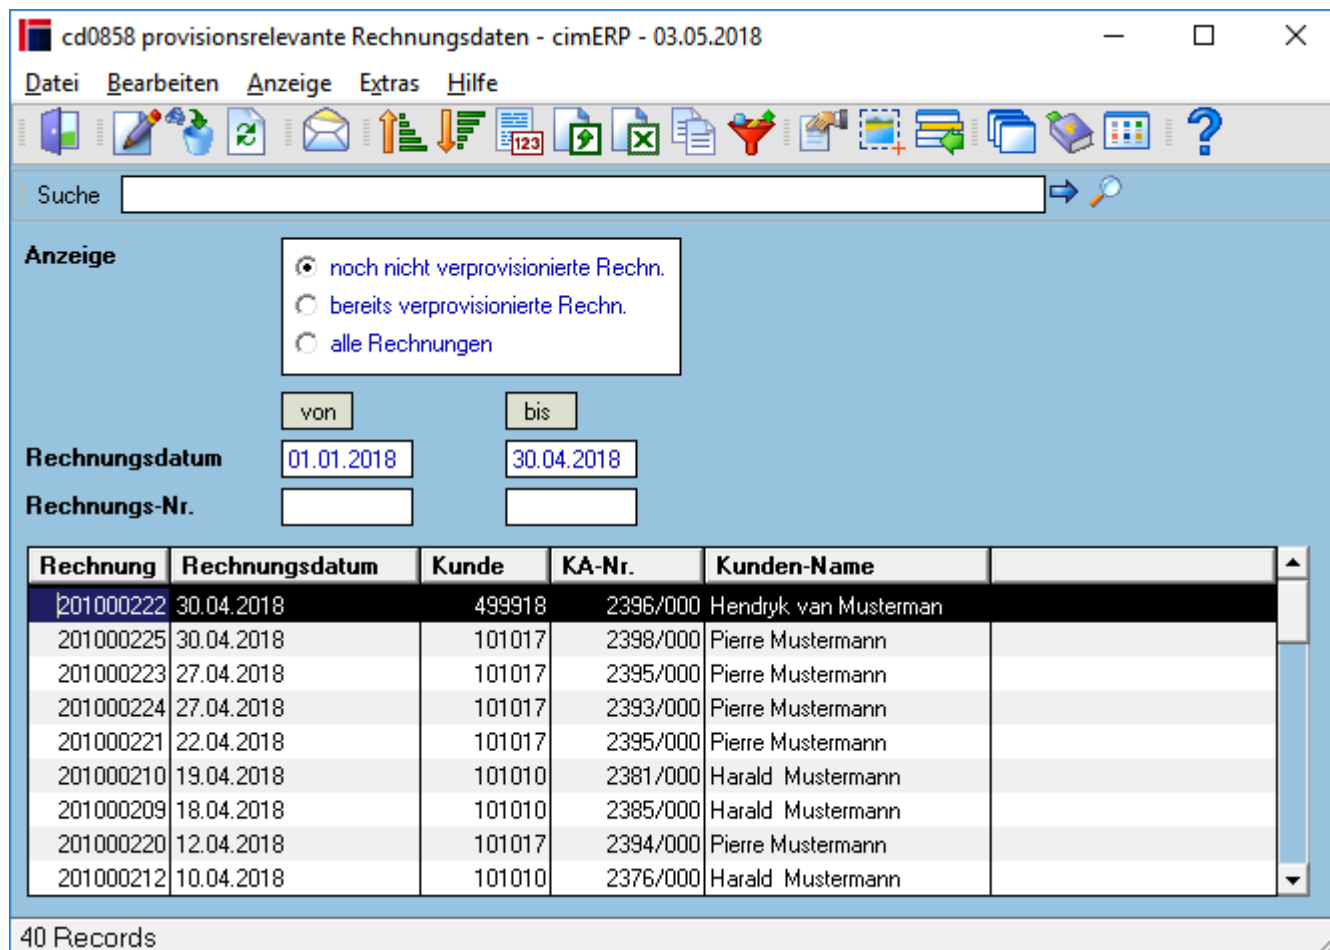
cd0858 provisionsrelevante Rechnungsdaten - cimERP - 03.05.2018

Datei Bearbeiten Anzeige Extras Hilfe

Suche

Anzeige

noch nicht verprovisionierte Rechn.
bereits verprovisionierte Rechn.
alle Rechnungen

von bis

Rechnungsdatum 01.01.2018 30.04.2018

Rechnungs-Nr.

| Rechnung | Rechnungsdatum | Kunde | KA-Nr. | Kunden-Name | |
|---|---|---|---|---|---|
| 201000222 | 30.04.2018 | 499918 | 2396/000 | Hendryk van Musterman | |
| 201000225 | 30.04.2018 | 101017 | 2398/000 | Pierre Mustermann | |
| 201000223 | 27.04.2018 | 101017 | 2395/000 | Pierre Mustermann | |
| 201000224 | 27.04.2018 | 101017 | 2393/000 | Pierre Mustermann | |
| 201000221 | 22.04.2018 | 101017 | 2395/000 | Pierre Mustermann | |
| 201000210 | 19.04.2018 | 101010 | 2381/000 | Harald Mustermann | |
| 201000209 | 18.04.2018 | 101010 | 2385/000 | Harald Mustermann | |
| 201000220 | 12.04.2018 | 101017 | 2394/000 | Pierre Mustermann | |
| 201000212 | 10.04.2018 | 101010 | 2376/000 | Harald Mustermann | |

40 Records